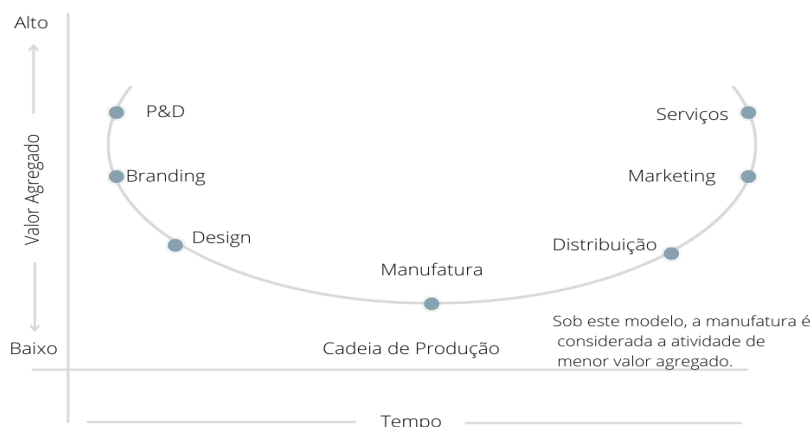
Alto

Valor Agregado

Baixo

P&D

Branding

Design

Manufatura

Distribuição

Marketing

Serviços

Cadeia de Produção

Sob este modelo, a manufatura é considerada a atividade de menor valor agregado.

Tempo